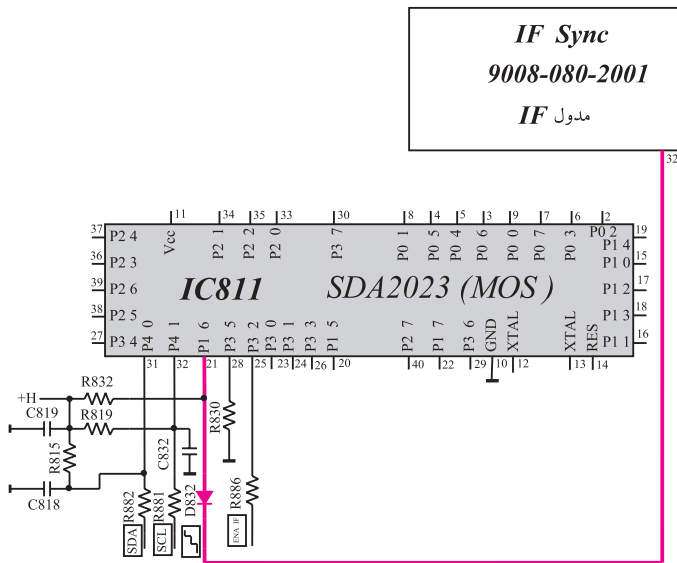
IF Sync
9008-080-2001
IF مدول

32

11 34 35 33 30 8 4 5 3 9 7 6 2

37 P2 4
Vcc
P2 1
P2 2
P2 0
P3 7
P0 1
P0 5
P0 4
P0 6
P0 0
P0 7
P0 3
P0 2
19 P1 4
36 P2 3
15 P1 0
39 P2 6
IC811
SDA2023 (MOS )
17 P1 2
38 P2 5
18 P1 3
27 P3 4
P4 0
P4 1
P1 6
P3 5
P3 2
P3 0
P3 1
P3 3
P1 5
P2 7
P1 7
P3 6
GND
XTAL
XTAL
RES
16 P1 1

31 32 21 28 25 23 24 26 20 40 22 29 10 12 13 14

+H
R832
C819
R819
R815
C818
C832
R830
R882
R881
D832
R886
SDA
SCL
ENA IF